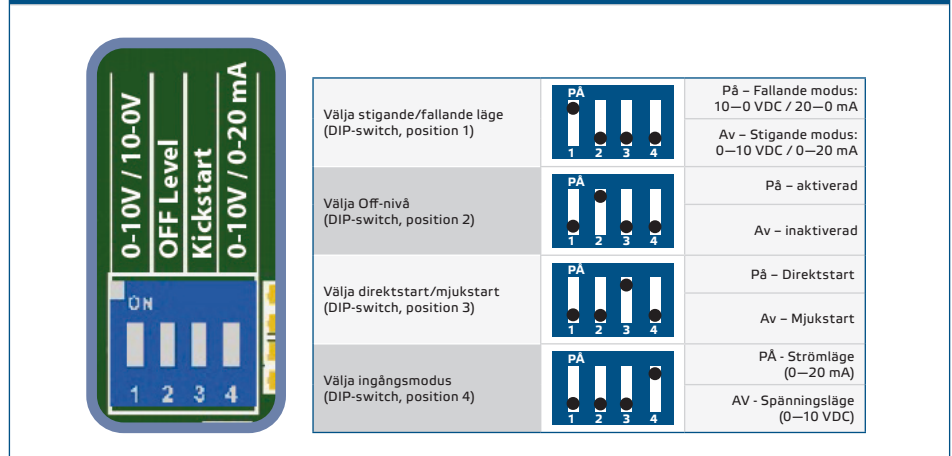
0-10V / 10-0V
OFF Level
Kickstart
0-10V / 0-20 mA
ON
1 2 3 4

| Välja stigande/fallande läge (DIP-switch, position 1) | PÅ 1 2 3 4 | På – Fallande modus: 10—0 VDC / 20—0 mA |
|---|---|---|
| | | Av – Stigande modus: 0—10 VDC / 0—20 mA |
| Välja Off-nivå (DIP-switch, position 2) | PÅ 1 2 3 4 | På – aktiverad |
| | | Av – inaktiverad |
| Välja direktstart/mjukstart (DIP-switch, position 3) | PÅ 1 2 3 4 | På – Direktstart |
| | | Av – Mjukstart |
| Välja ingångsmodus (DIP-switch, position 4) | PÅ 1 2 3 4 | PÅ - Strömläge (0—20 mA) |
| | | AV - Spänningsläge (0—10 VDC) |